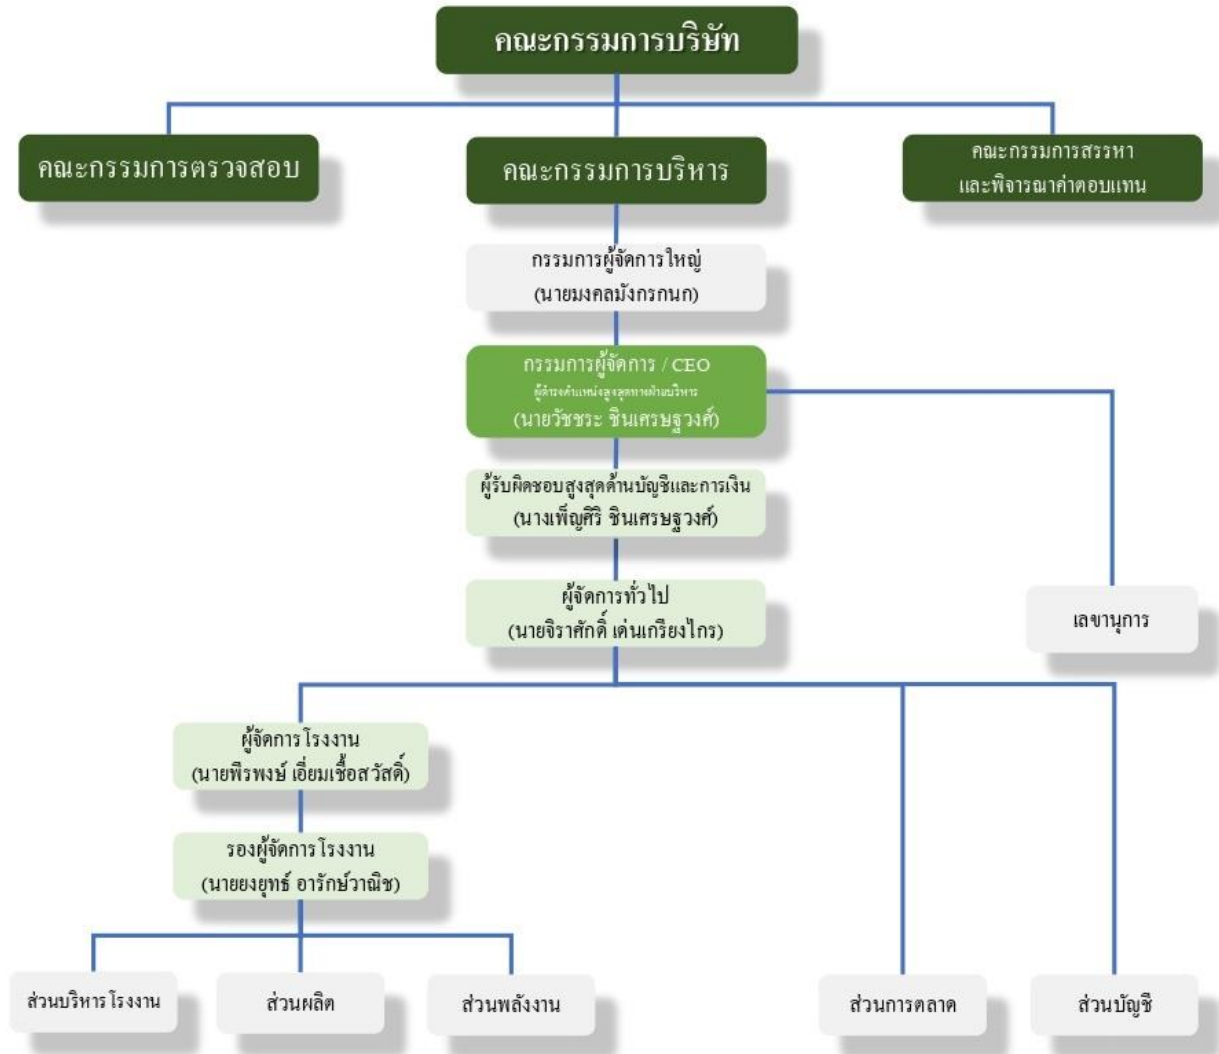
คณะกรรมการบริษัท

คณะกรรมการตรวจสอบ

คณะกรรมการบริหาร

คณะกรรมการสรรหา
และพิจารณาค่าตอบแทน

กรรมการผู้จัดการใหญ่
(นายมงคลมังกรกนก)

กรรมการผู้จัดการ / CEO
ผู้ดำรงตำแหน่งสูงสุดทางฝ่ายบริหาร
(นายวัชชระ ชินเศรษฐวงศ์)

ผู้รับผิดชอบสูงสุดด้านบัญชีและการเงิน
(นางเพ็ญศิริ ชินเศรษฐวงศ์)

ผู้จัดการทั่วไป
(นายจิราศักดิ์ เด่นเกรียงไกร)

เลขานุการ

ผู้จัดการโรงงาน
(นายพีรพงษ์ เอี่ยมเชื้อสวัสดิ์)

รองผู้จัดการโรงงาน
(นายยงยุทธ์ อารักษ์วาณิช)

ส่วนบริหารโรงงาน

ส่วนผลิต

ส่วนพลังงาน

ส่วนการตลาด

ส่วนบัญชี